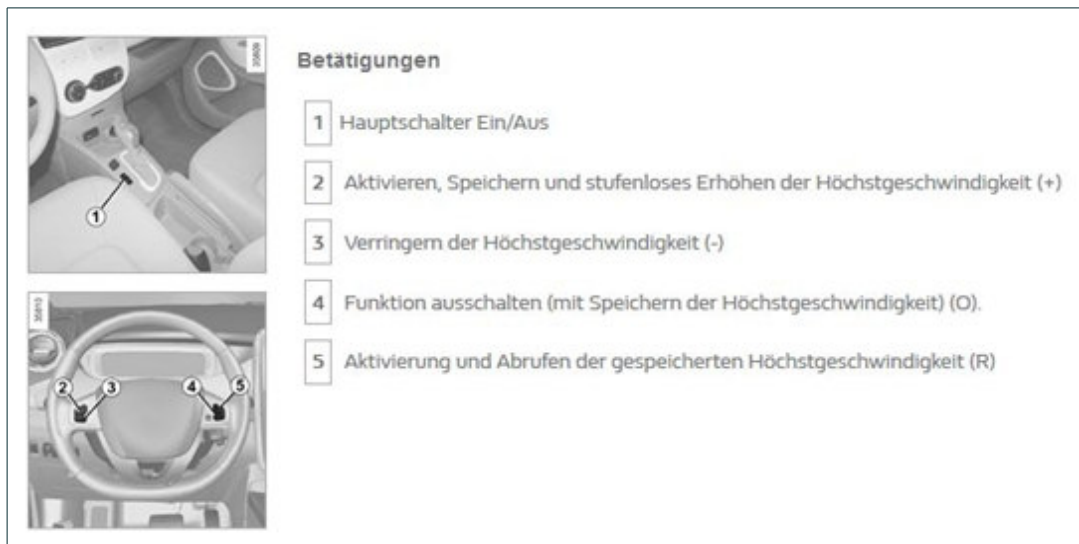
35808

1

35810

2 3 4 5

Betätigungen

1 Hauptschalter Ein/Aus

2 Aktivieren, Speichern und stufenloses Erhöhen der Höchstgeschwindigkeit (+)

3 Verringern der Höchstgeschwindigkeit (-)

4 Funktion ausschalten (mit Speichern der Höchstgeschwindigkeit) (O).

5 Aktivierung und Abrufen der gespeicherten Höchstgeschwindigkeit (R)